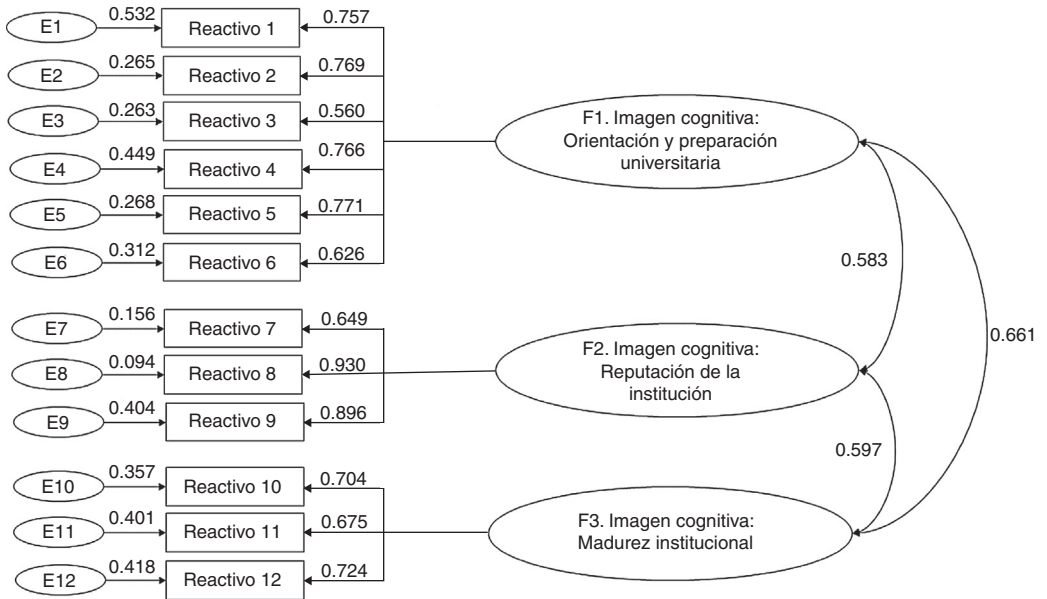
E1 0.532 Reactivo 1 0.757
E2 0.265 Reactivo 2 0.769
E3 0.263 Reactivo 3 0.560
E4 0.449 Reactivo 4 0.766
E5 0.268 Reactivo 5 0.771
E6 0.312 Reactivo 6 0.626

F1. Imagen cognitiva: Orientación y preparación universitaria

0.583

0.661

E7 0.156 Reactivo 7 0.649
E8 0.094 Reactivo 8 0.930
E9 0.404 Reactivo 9 0.896

F2. Imagen cognitiva: Reputación de la institución

0.597

E10 0.357 Reactivo 10 0.704
E11 0.401 Reactivo 11 0.675
E12 0.418 Reactivo 12 0.724

F3. Imagen cognitiva: Madurez institucional